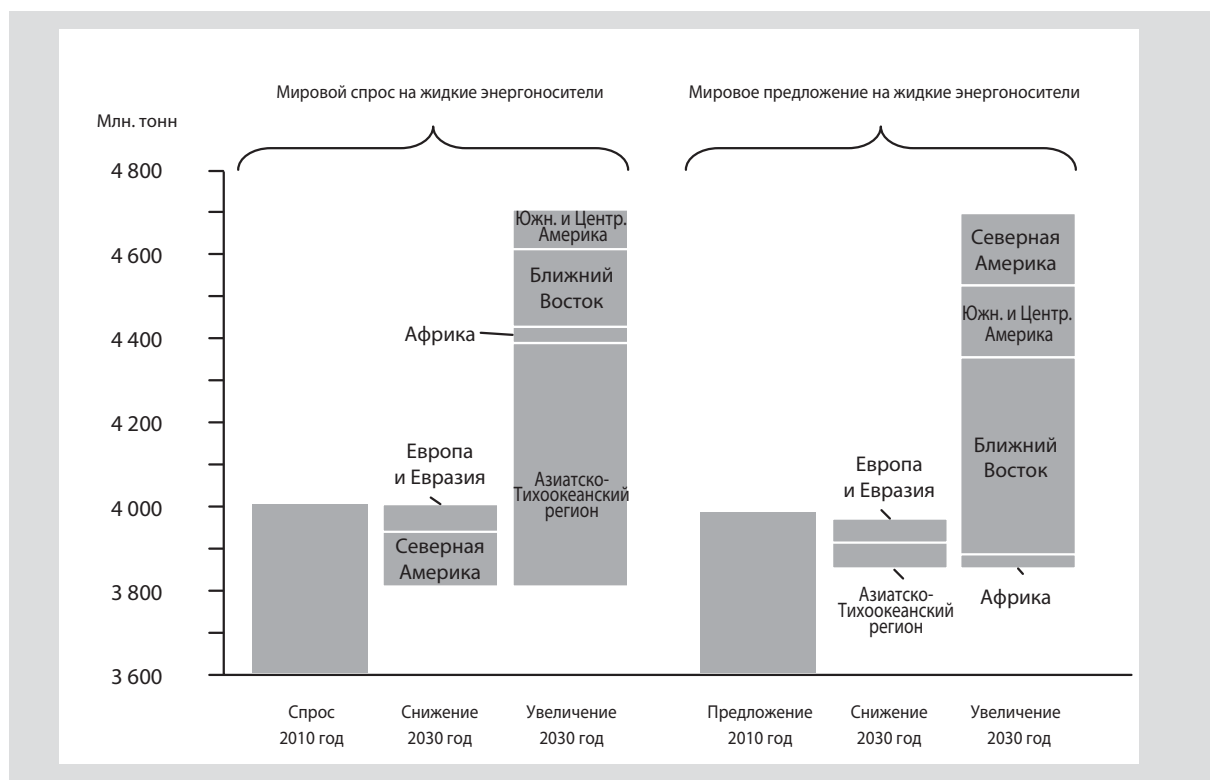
Мировой спрос на жидкие энергоносители

Мировое предложение на жидкие энергоносители

Млн. тонн

4 800

4 600

4 400

4 200

4 000

3 800

3 600

Южн. и Центр. Америка

Ближний Восток

Африка

Европа и Евразия

Азиатско-Тихоокеанский регион

Северная Америка

Северная Америка

Южн. и Центр. Америка

Ближний Восток

Европа и Евразия

Азиатско-Тихоокеанский регион

Африка

Спрос 2010 год

Снижение 2030 год

Увеличение 2030 год

Предложение 2010 год

Снижение 2030 год

Увеличение 2030 год